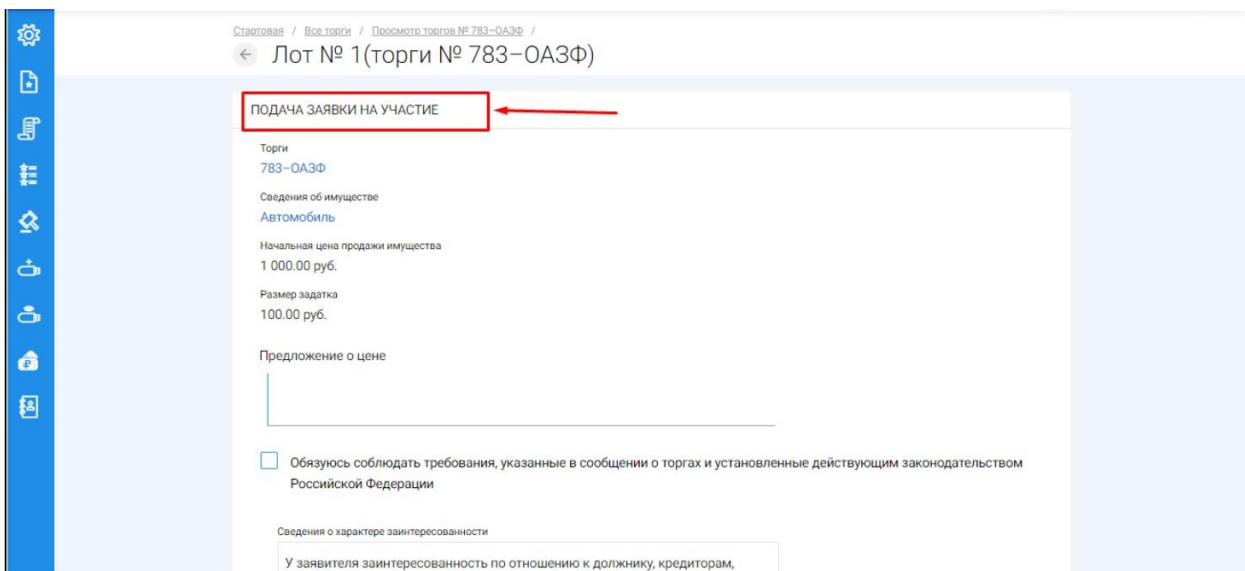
Стартовая / Все торги / Просмотр торгов № 783–ОАЗФ /

Лот № 1(торги № 783–ОАЗФ)

ПОДАЧА ЗАЯВКИ НА УЧАСТИЕ

Торги
783–ОАЗФ

Сведения об имуществе
Автомобиль

Начальная цена продажи имущества
1 000.00 руб.

Размер задатка
100.00 руб.

Предложение о цене

Обязуюсь соблюдать требования, указанные в сообщении о торгах и установленные действующим законодательством Российской Федерации

Сведения о характере заинтересованности

У заявителя заинтересованность по отношению к должнику, кредиторам,